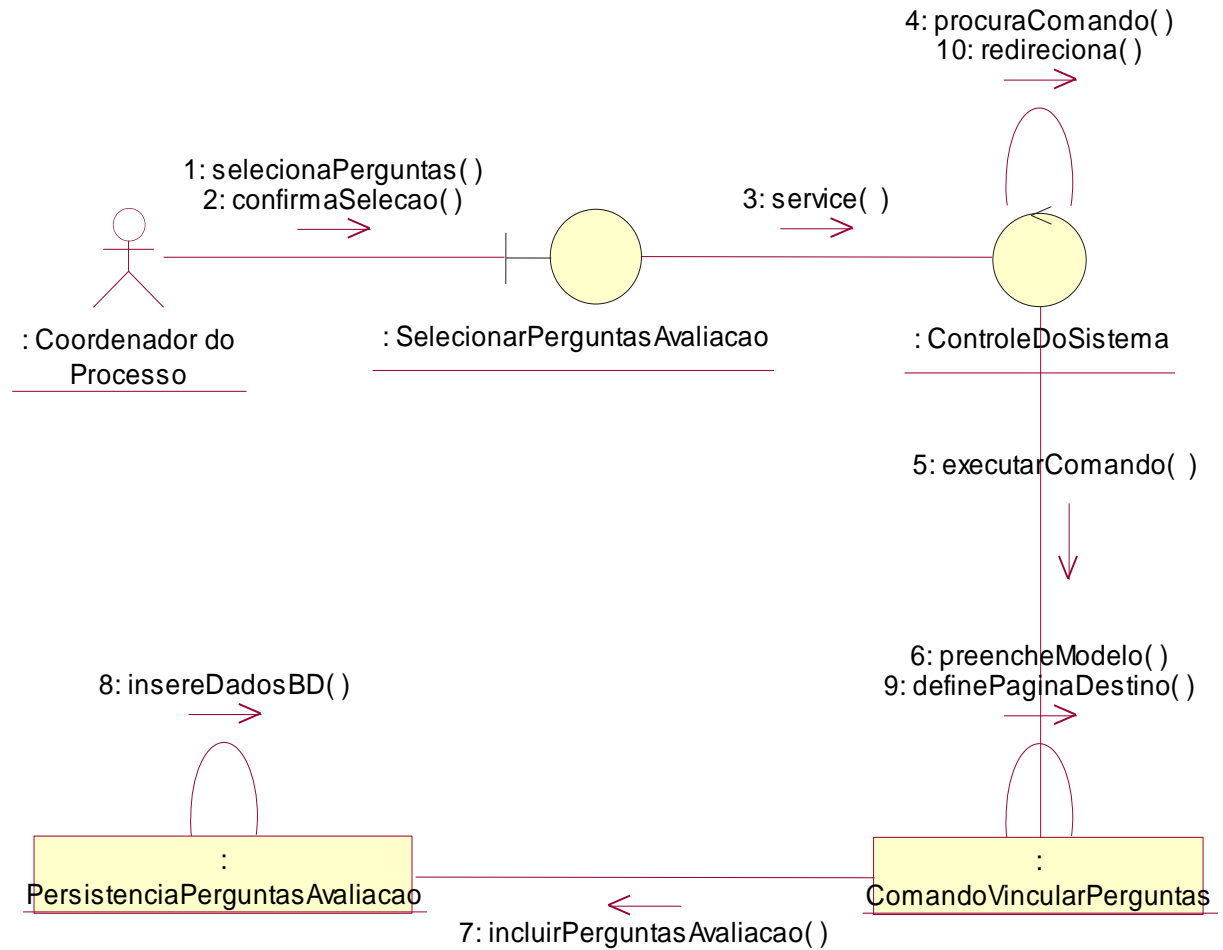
4: procuraComando( )
10: redireciona( )

1: selecionaPerguntas( )
2: confirmaSelecao( )

3: service( )

: Coordenador do Processo

: SelecionarPerguntasAvaliacao

: ControleDoSistema

5: executarComando( )

6: preencheModelo( )
9: definePaginaDestino( )

8: insereDadosBD( )

: PersistenciaPerguntasAvaliacao

: ComandoVincularPerguntas

7: incluirPerguntasAvaliacao( )